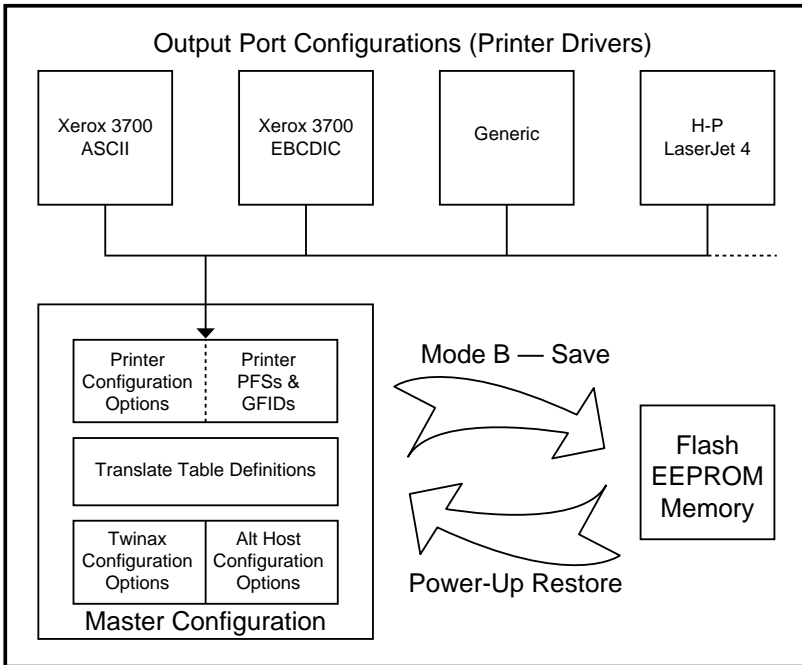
Output Port Configurations (Printer Drivers)

Xerox 3700 ASCII

Xerox 3700 EBCDIC

Generic

H-P LaserJet 4

Printer Configuration Options

Printer PFSs & GFIDs

Translate Table Definitions

Twinax Configuration Options

Alt Host Configuration Options

Master Configuration

Mode B — Save

Flash EEPROM Memory

Power-Up Restore